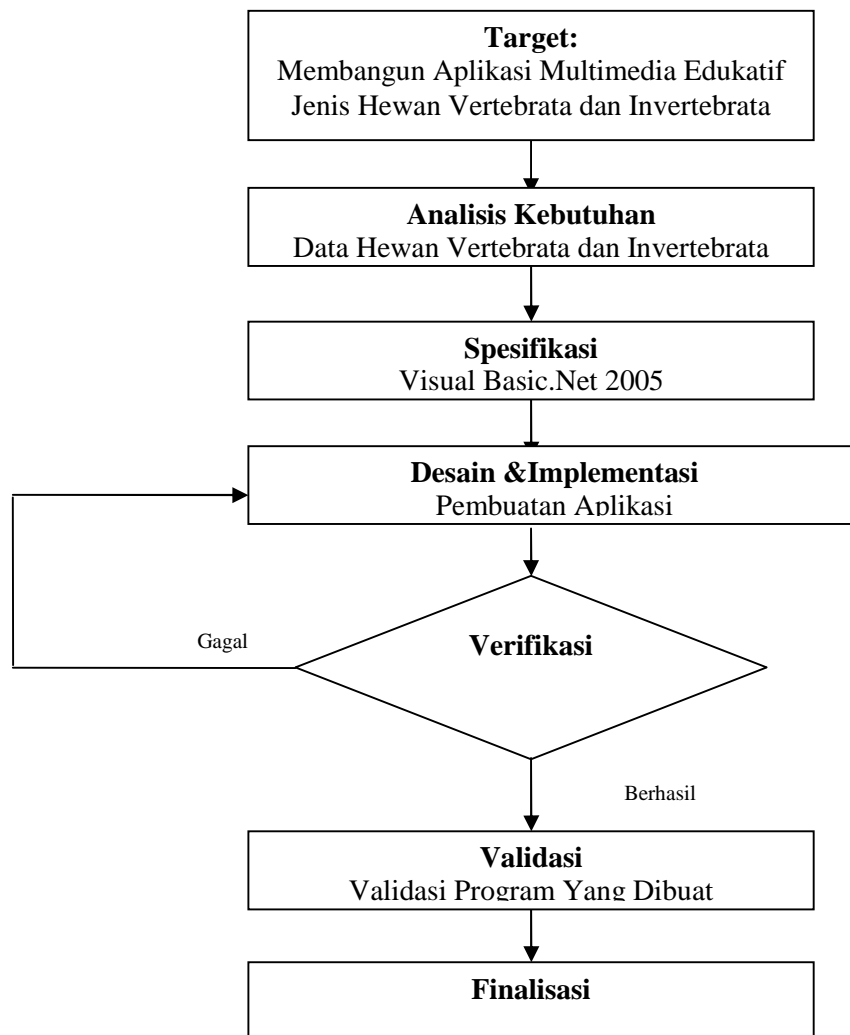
**Target:**
Membangun Aplikasi Multimedia Edukatif Jenis Hewan Vertebrata dan Invertebrata

**Analisis Kebutuhan**
Data Hewan Vertebrata dan Invertebrata

**Spesifikasi**
Visual Basic.Net 2005

**Desain &Implementasi**
Pembuatan Aplikasi

Gagal

**Verifikasi**

Berhasil

**Validasi**
Validasi Program Yang Dibuat

**Finalisasi**